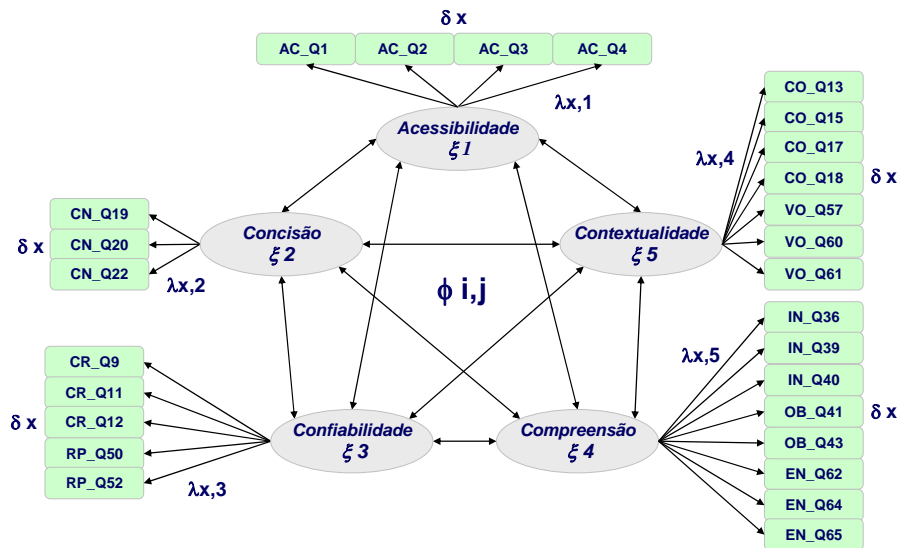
δ x

AC_Q1 AC_Q2 AC_Q3 AC_Q4

λx,1

Acessibilidade
ξ 1

CO_Q13
CO_Q15
CO_Q17
CO_Q18
VO_Q57
VO_Q60
VO_Q61

λx,4

δ x

CN_Q19
CN_Q20
CN_Q22

δ x

λx,2

Concisão
ξ 2

Contextualidade
ξ 5

ϕ i,j

IN_Q36
IN_Q39
IN_Q40
OB_Q41
OB_Q43
EN_Q62
EN_Q64
EN_Q65

λx,5

δ x

CR_Q9
CR_Q11
CR_Q12
RP_Q50
RP_Q52

δ x

λx,3

Confiabilidade
ξ 3

Compreensão
ξ 4